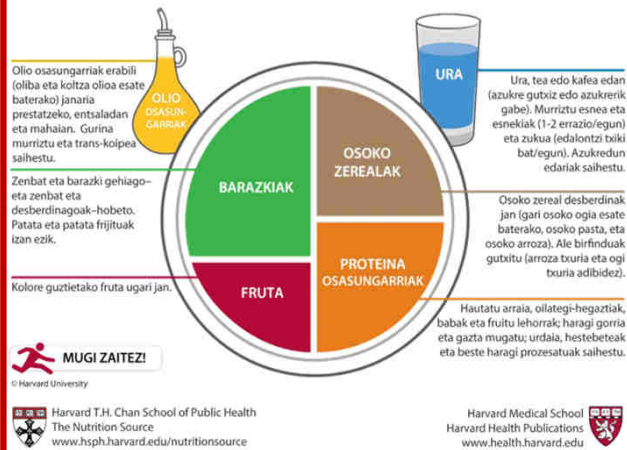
Olio osasungarriak erabili (oliba eta koltza olioa esate baterako) janaria prestatzeko, entsaladan eta mahaian. Gurina murriztu eta trans-koipea saihestu.

OLIO OSASUNGARRIAK

URA

Ura, tea edo kafea edan (azukre gutxiz edo azukrerik gabe). Murriztu esnea eta esnekiak (1-2 errazio/egun) eta zukua (edalontzi txiki bat/egun). Azukredun edariak saihestu.

Zenbat eta barazki gehiago– eta zenbat eta desberdinagoak–hobeto. Patata eta patata frijituak izan ezik.

BARAZKIAK

OSOKO ZEREALAK

Osoko zereal desberdinak jan (gari osoko ogia esate baterako, osoko pasta, eta osoko arroza). Ale birfinduak gutxitu (arroza txuria eta ogi txuria adibidez).

Kolore guztietako fruta ugari jan.

FRUTA

PROTEINA OSASUNGARRIAK

Hautatu arraia, oilategi-hegaztiak, babak eta fruitu lehorrak; haragi gorria eta gazta mugatu; urdaia, hestebeteak eta beste haragi prozesatuak saihestu.

MUGI ZAITEZ!

© Harvard University

Harvard T.H. Chan School of Public Health
The Nutrition Source
www.hsph.harvard.edu/nutritionsource

Harvard Medical School
Harvard Health Publications
www.health.harvard.edu